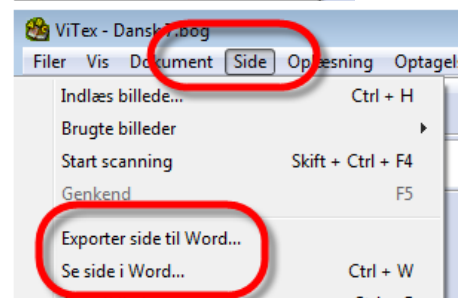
ViTex - Dansk 7.bog

Filer Vis Dokument Side Oplæsning Optagel

Indlæs billede... Ctrl + H
Brugte billeder
Start scanning Skift + Ctrl + F4
Genkend F5
Exporter side til Word...
Se side i Word... Ctrl + W